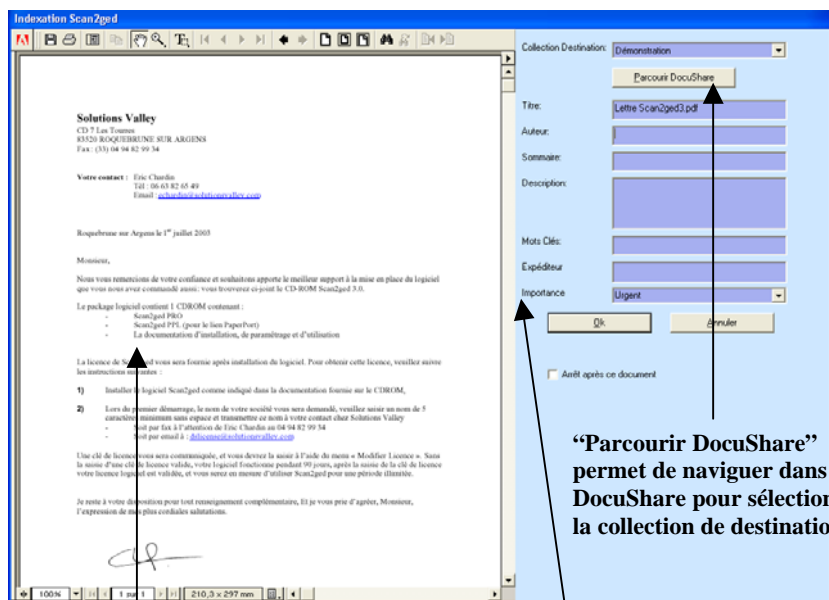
Indexation Scan2ged

Solutions Valley
CD 7 Les Tournes
83520 ROQUEBRUNE SUR ARGENS
Fax : (33) 04 94 82 99 34

Votre contact : Eric Chardin
Tél : 06 63 82 65 49
Email : echardin@solutionsvalley.com

Roquebrune sur Argens le 1er juillet 2003

Monsieur,

Nous vous remercions de votre confiance et souhaitons apporter le meilleur support à la mise en place du logiciel que vous nous avez commandé aussi, vous trouverez ci-joint le CD-ROM Scan2ged 3.0.

Le package logiciel contient 1 CDROM contenant :
- Scan2ged PRO
- Scan2ged PPL (pour le lien PaperPort)
- La documentation d'installation, de paramétrage et d'utilisation

La licence de Scan2ged vous sera fournie après installation du logiciel. Pour obtenir cette licence, veuillez suivre les instructions suivantes :

1) Installer le logiciel Scan2ged comme indiqué dans la documentation fournie sur le CDROM,

2) Lors du premier démarrage, le nom de votre société vous sera demandé, veuillez saisir un nom de 5 caractères minimum sans espace et transmettre ce nom à votre contact chez Solutions Valley
- Soit par fax à l'attention de Eric Chardin au 04 94 82 99 34
- Soit par email à : dslicense@solutionsvalley.com

Une clé de licence vous sera communiquée, et vous devrez la saisir à l'aide du menu « Modifier Licence ». Sans la saisie d'une clé de licence valide, votre logiciel fonctionne pendant 90 jours, après la saisie de la clé de licence votre licence logiciel est validée, et vous serez en mesure d'utiliser Scan2ged pour une période illimitée.

Je reste à votre disposition pour tout renseignement complémentaire, Et je vous prie d'agréer, Monsieur, l'expression de mes plus cordiales salutations.

100% 1 sur 1 210,5 x 297 mm

Collection Destination: Démonstration
Parcourir DocuShare
Titre: Lettre Scan2ged3.pdf
Auteur:
Sommaire:
Description:
Mots Clés:
Expéditeur
Importance Urgent
Ok
Annuler
Arrêt après ce document

"Parcourir DocuShare" permet de naviguer dans DocuShare pour sélection la collection de destinatio